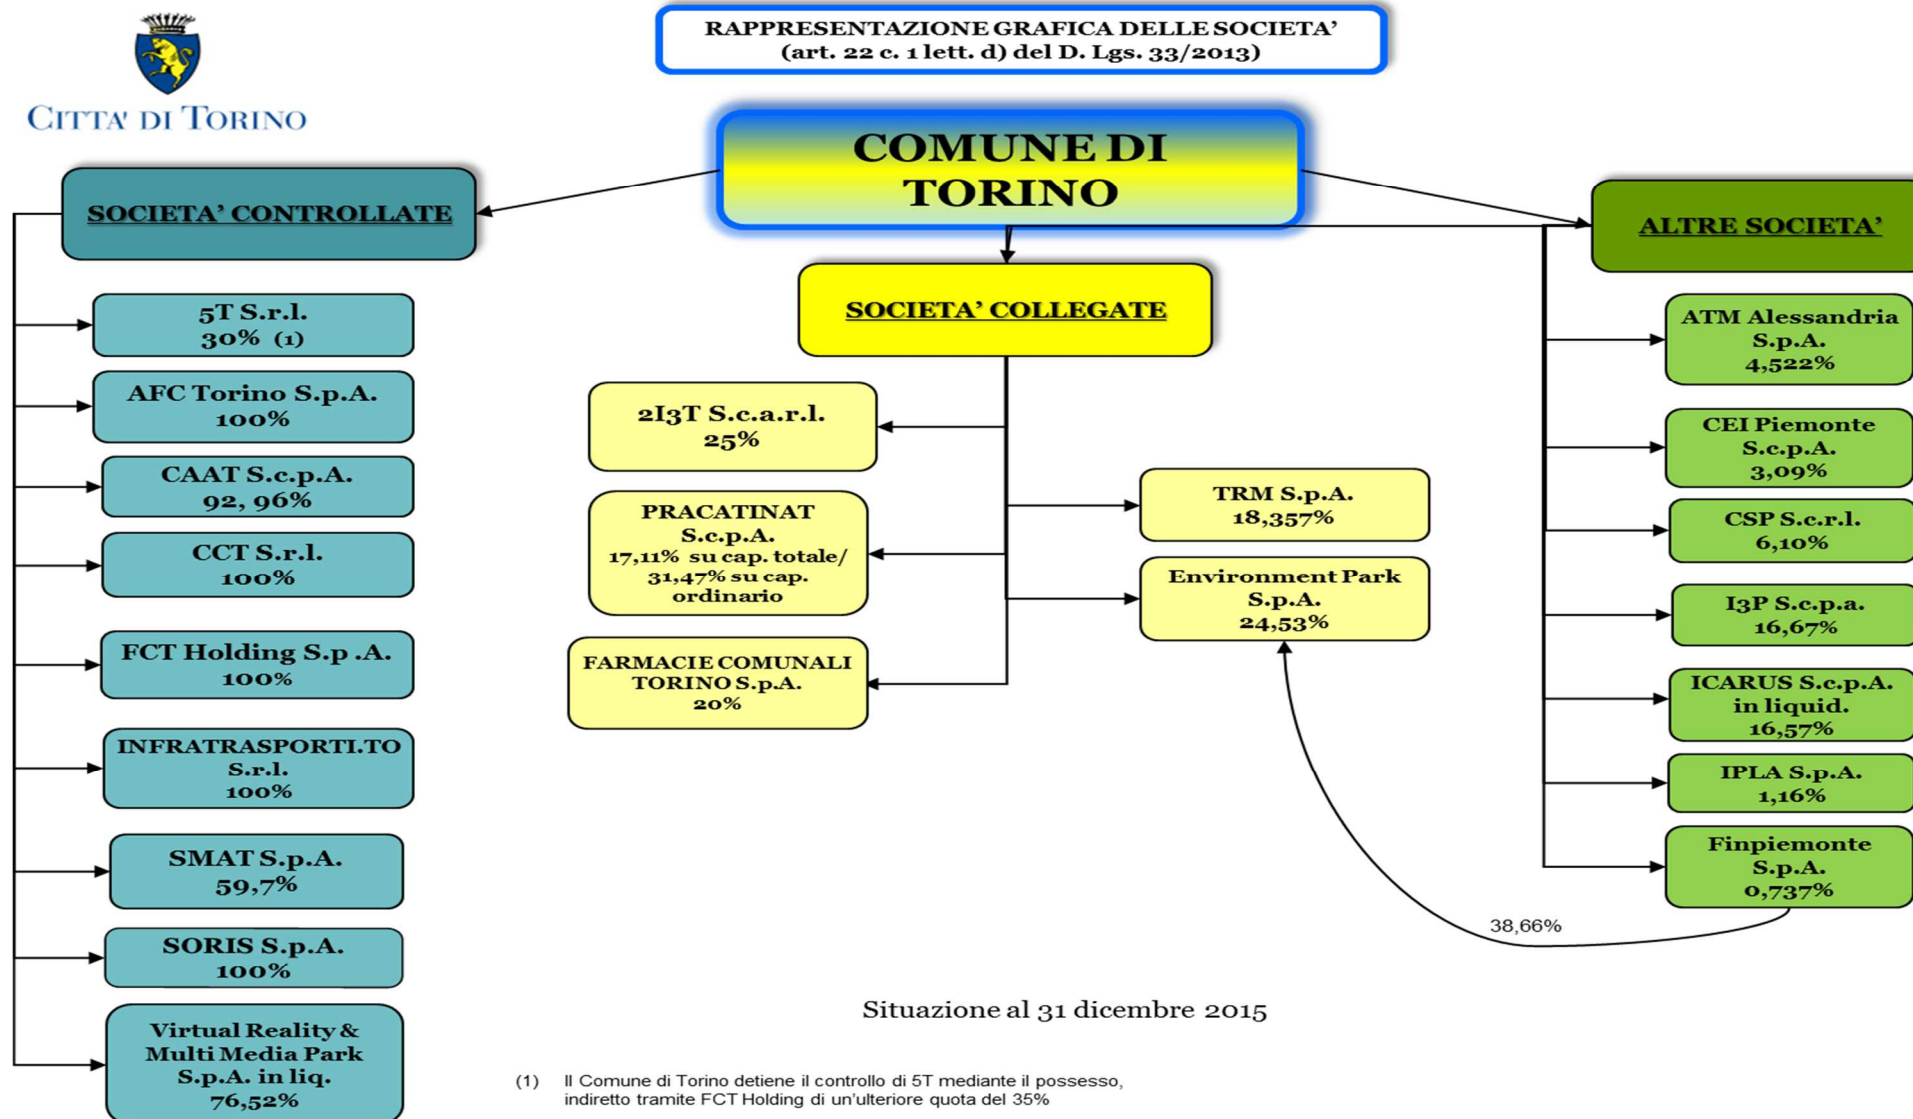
CITTA' DI TORINO

RAPPRESENTAZIONE GRAFICA DELLE SOCIETA'
(art. 22 c. 1 lett. d) del D. Lgs. 33/2013)

COMUNE DI TORINO

SOCIETA' CONTROLLATE

5T S.r.l.
30% (1)

AFC Torino S.p.A.
100%

CAAT S.c.p.A.
92, 96%

CCT S.r.l.
100%

FCT Holding S.p .A.
100%

INFRATRASPORTI.TO S.r.l.
100%

SMAT S.p.A.
59,7%

SORIS S.p.A.
100%

Virtual Reality & Multi Media Park S.p.A. in liq.
76,52%

SOCIETA' COLLEGATE

2I3T S.c.a.r.l.
25%

PRACATINAT S.c.p.A.
17,11% su cap. totale/ 31,47% su cap. ordinario

FARMACIE COMUNALI TORINO S.p.A.
20%

TRM S.p.A.
18,357%

Environment Park S.p.A.
24,53%

ALTRE SOCIETA'

ATM Alessandria S.p.A.
4,522%

CEI Piemonte S.c.p.A.
3,09%

CSP S.c.r.l.
6,10%

I3P S.c.p.a.
16,67%

ICARUS S.c.p.A. in liquid.
16,57%

IPLA S.p.A.
1,16%

Finpiemonte S.p.A.
0,737%

38,66%

Situazione al 31 dicembre 2015

(1) Il Comune di Torino detiene il controllo di 5T mediante il possesso, indiretto tramite FCT Holding di un'ulteriore quota del 35%